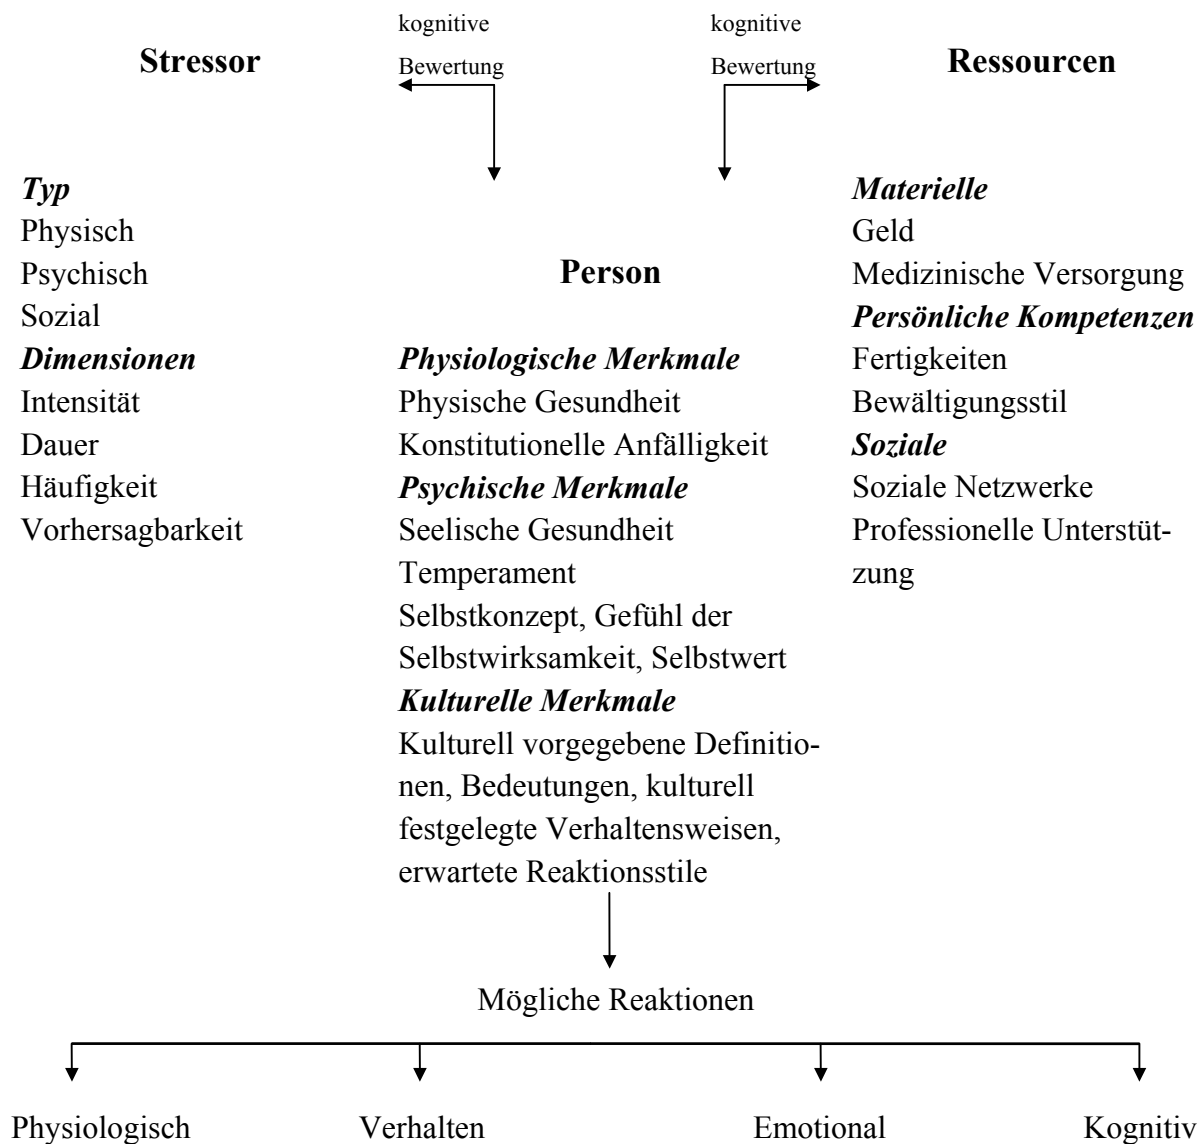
kognitive Bewertung

kognitive Bewertung

**Stressor**

***Typ***
Physisch
Psychisch
Sozial
***Dimensionen***
Intensität
Dauer
Häufigkeit
Vorhersagbarkeit

**Person**

***Physiologische Merkmale***
Physische Gesundheit
Konstitutionelle Anfälligkeit
***Psychische Merkmale***
Seelische Gesundheit
Temperament
Selbstkonzept, Gefühl der Selbstwirksamkeit, Selbstwert
***Kulturelle Merkmale***
Kulturell vorgegebene Definitionen, Bedeutungen, kulturell festgelegte Verhaltensweisen, erwartete Reaktionsstile

**Ressourcen**

***Materielle***
Geld
Medizinische Versorgung
***Persönliche Kompetenzen***
Fertigkeiten
Bewältigungsstil
***Soziale***
Soziale Netzwerke
Professionelle Unterstützung

Mögliche Reaktionen

Physiologisch

Verhalten

Emotional

Kognitiv